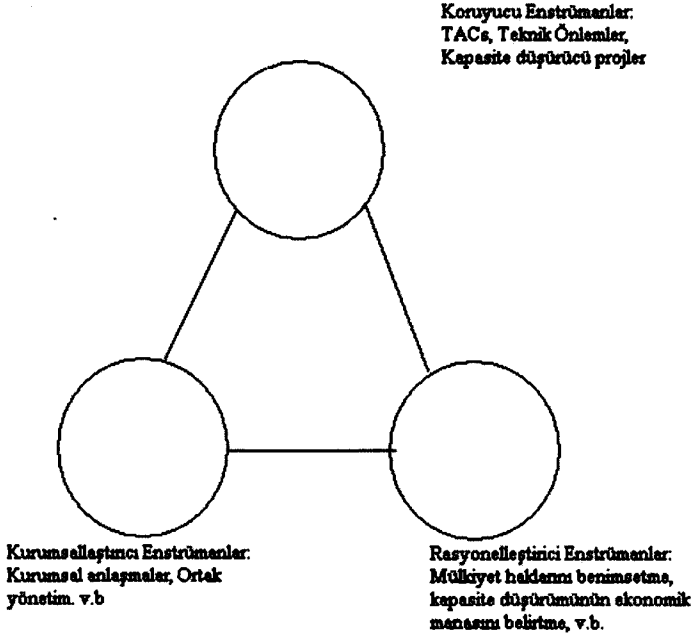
Koruyucu Enstrümanlar:
TACs, Teknik Önlemler,
Kapasite düşürücü projler

Kurumsallaştırıcı Enstrümanlar:
Kurumsal anlaşmalar, Ortak yönetim. v.b

Rasyonelleştirici Enstrümanlar:
Mülkiyet haklarını benimsetme, kapasite düşürümünün ekonomik manasını belirtme, v.b.